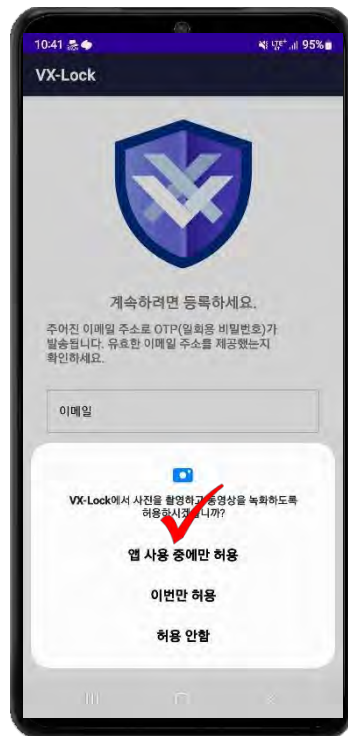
10:41 95%

VX-Lock

계속하려면 등록하세요.

주어진 이메일 주소로 OTP(일회용 비밀번호)가 발송됩니다. 유효한 이메일 주소를 제공했는지 확인하세요.

이메일

VX-Lock에서 사진을 촬영하고 동영상을 녹화하도록 허용하시겠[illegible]니까?

앱 사용 중에만 허용

이번만 허용

허용 안함